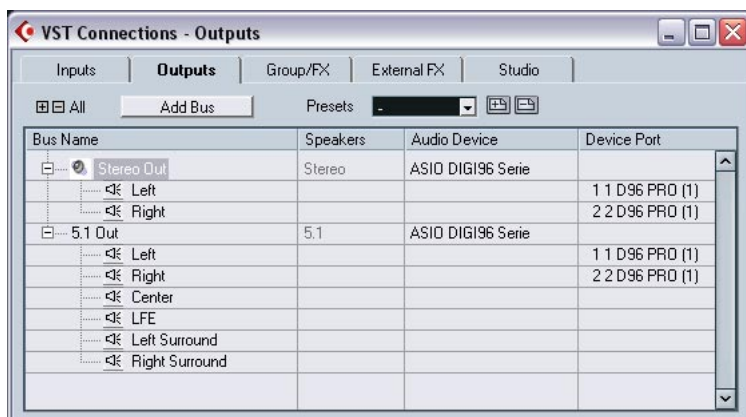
VST Connections - Outputs

Inputs | Outputs | Group/FX | External FX | Studio

All | Add Bus | Presets | -

| Bus Name | Speakers | Audio Device | Device Port |
|---|---|---|---|
| Stereo Out | Stereo | ASIO DIGI96 Serie | |
| Left | | | 1 1 D96 PRO (1) |
| Right | | | 2 2 D96 PRO (1) |
| 5.1 Out | 5.1 | ASIO DIGI96 Serie | |
| Left | | | 1 1 D96 PRO (1) |
| Right | | | 2 2 D96 PRO (1) |
| Center | | | |
| LFE | | | |
| Left Surround | | | |
| Right Surround | | | |